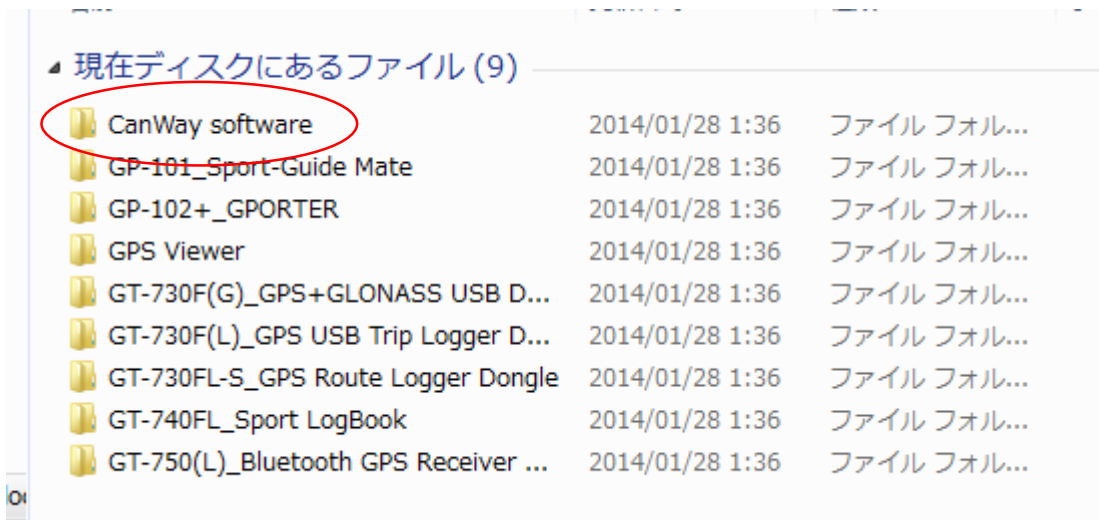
現在ディスクにあるファイル (9)

| | | |
|---|---|---|
| CanWay software | 2014/01/28 1:36 | ファイル フォル... |
| GP-101_Sport-Guide Mate | 2014/01/28 1:36 | ファイル フォル... |
| GP-102+_GPORTER | 2014/01/28 1:36 | ファイル フォル... |
| GPS Viewer | 2014/01/28 1:36 | ファイル フォル... |
| GT-730F(G)_GPS+GLONASS USB D... | 2014/01/28 1:36 | ファイル フォル... |
| GT-730F(L)_GPS USB Trip Logger D... | 2014/01/28 1:36 | ファイル フォル... |
| GT-730FL-S_GPS Route Logger Dongle | 2014/01/28 1:36 | ファイル フォル... |
| GT-740FL_Sport LogBook | 2014/01/28 1:36 | ファイル フォル... |
| GT-750(L)_Bluetooth GPS Receiver ... | 2014/01/28 1:36 | ファイル フォル... |